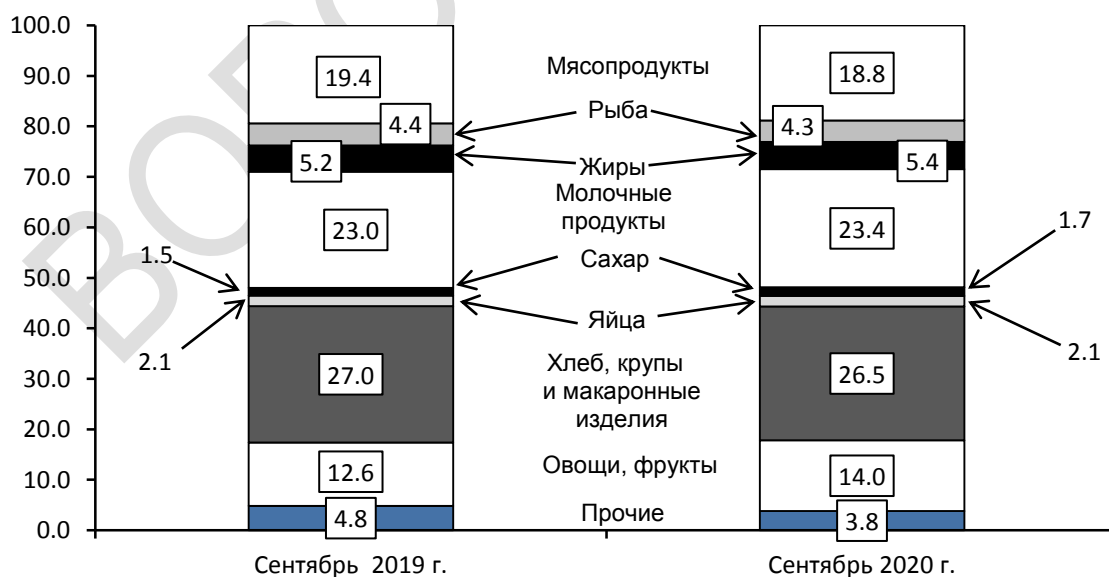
100.0
90.0
80.0
70.0
60.0
50.0
40.0
30.0
20.0
10.0
0.0

19.4
Мясопродукты
18.8
4.4
Рыба
4.3
5.2
Жиры
5.4
Молочные продукты
23.0
23.4
1.5
1.7
Сахар
Яйца
2.1
2.1
27.0
Хлеб, крупы и макаронные изделия
26.5
12.6
Овощи, фрукты
14.0
4.8
Прочие
3.8

Сентябрь 2019 г.
Сентябрь 2020 г.